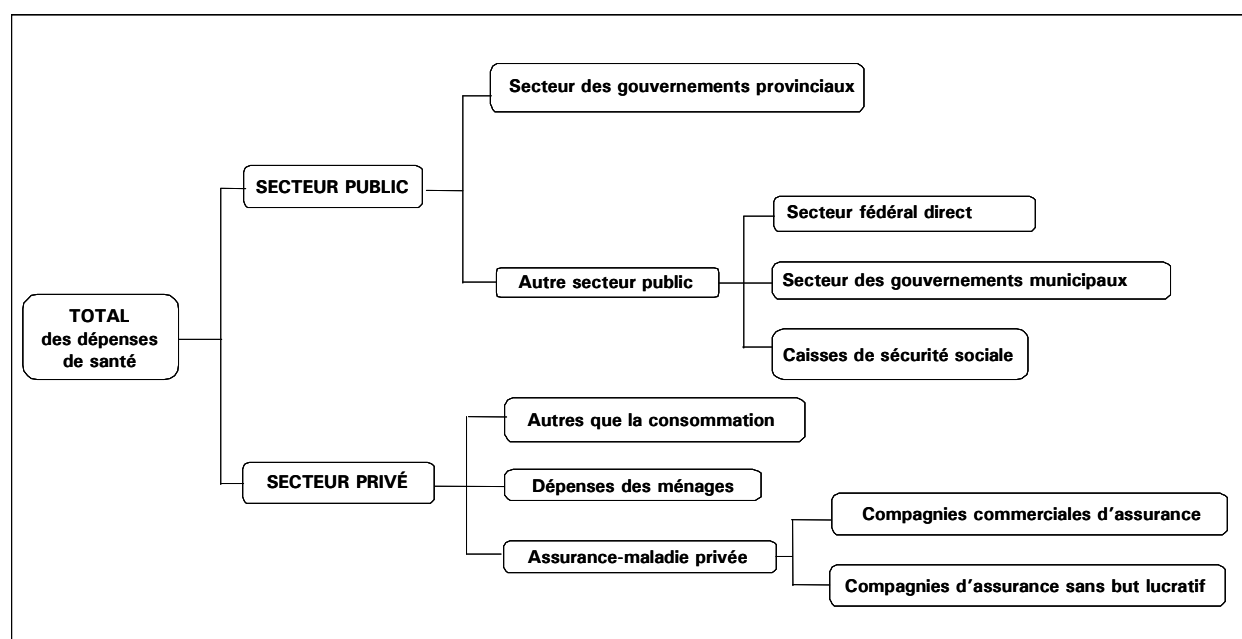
TOTAL des dépenses de santé

SECTEUR PUBLIC

Secteur des gouvernements provinciaux

Autre secteur public

Secteur fédéral direct

Secteur des gouvernements municipaux

Caisses de sécurité sociale

SECTEUR PRIVÉ

Autres que la consommation

Dépenses des ménages

Assurance-maladie privée

Compagnies commerciales d'assurance

Compagnies d'assurance sans but lucratif